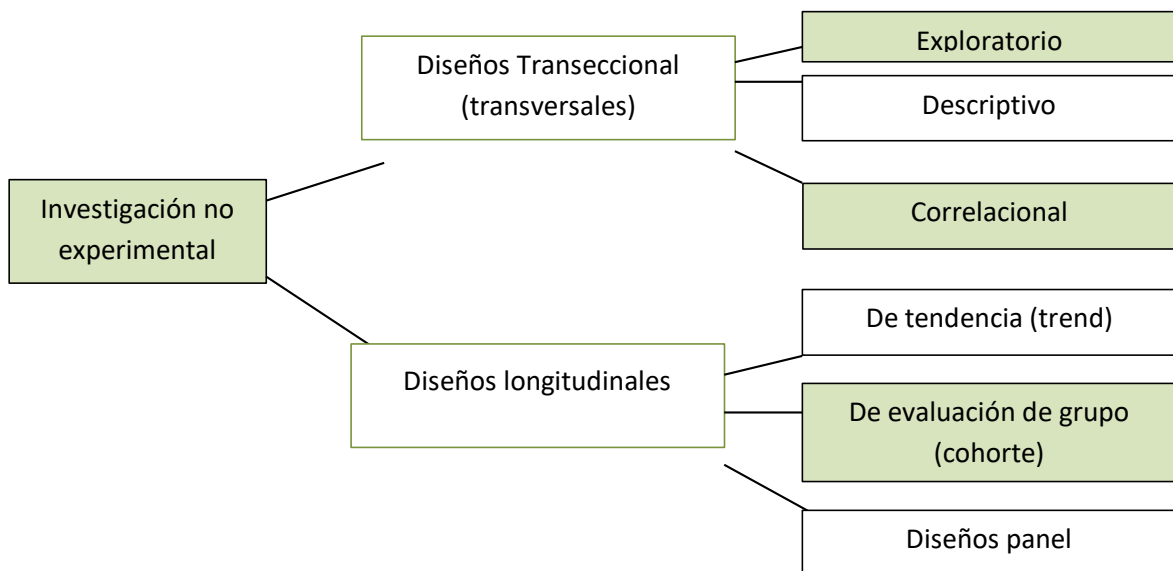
Investigación no experimental

Diseños Transeccional (transversales)

Exploratorio

Descriptivo

Correlacional

Diseños longitudinales

De tendencia (trend)

De evaluación de grupo (cohorte)

Diseños panel